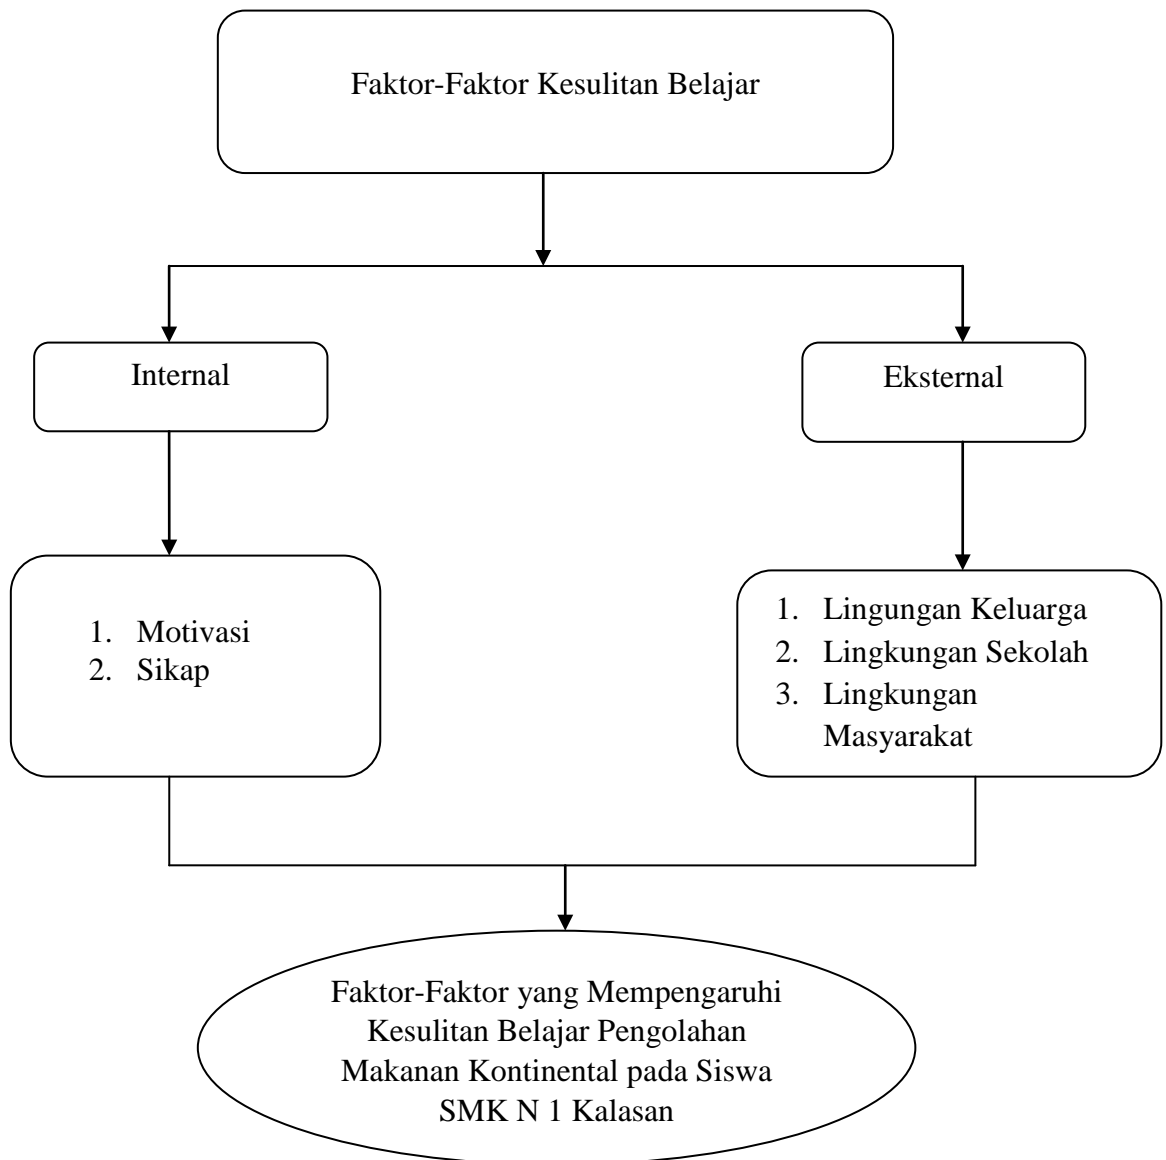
Faktor-Faktor Kesulitan Belajar

Internal

Eksternal

1. Motivasi
2. Sikap

1. Lingungan Keluarga
2. Lingkungan Sekolah
3. Lingkungan Masyarakat

Faktor-Faktor yang Mempengaruhi Kesulitan Belajar Pengolahan Makanan Kontinental pada Siswa SMK N 1 Kalasan